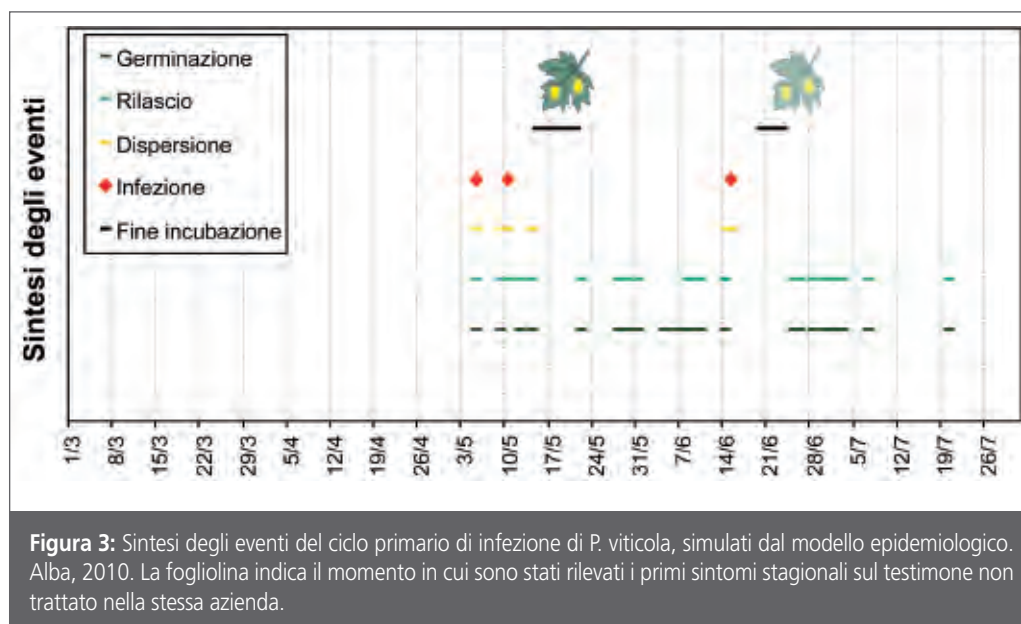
Germinazione
Rilascio
Dispersione
Infezione
Fine incubazione

Sintesi degli eventi

1/3
8/3
15/3
22/3
29/3
5/4
12/4
19/4
26/4
3/5
10/5
17/5
24/5
31/5
7/6
14/6
21/6
28/6
5/7
12/7
19/7
26/7

**Figura 3:** Sintesi degli eventi del ciclo primario di infezione di P. viticola, simulati dal modello epidemiologico. Alba, 2010. La fogliolina indica il momento in cui sono stati rilevati i primi sintomi stagionali sul testimone non trattato nella stessa azienda.